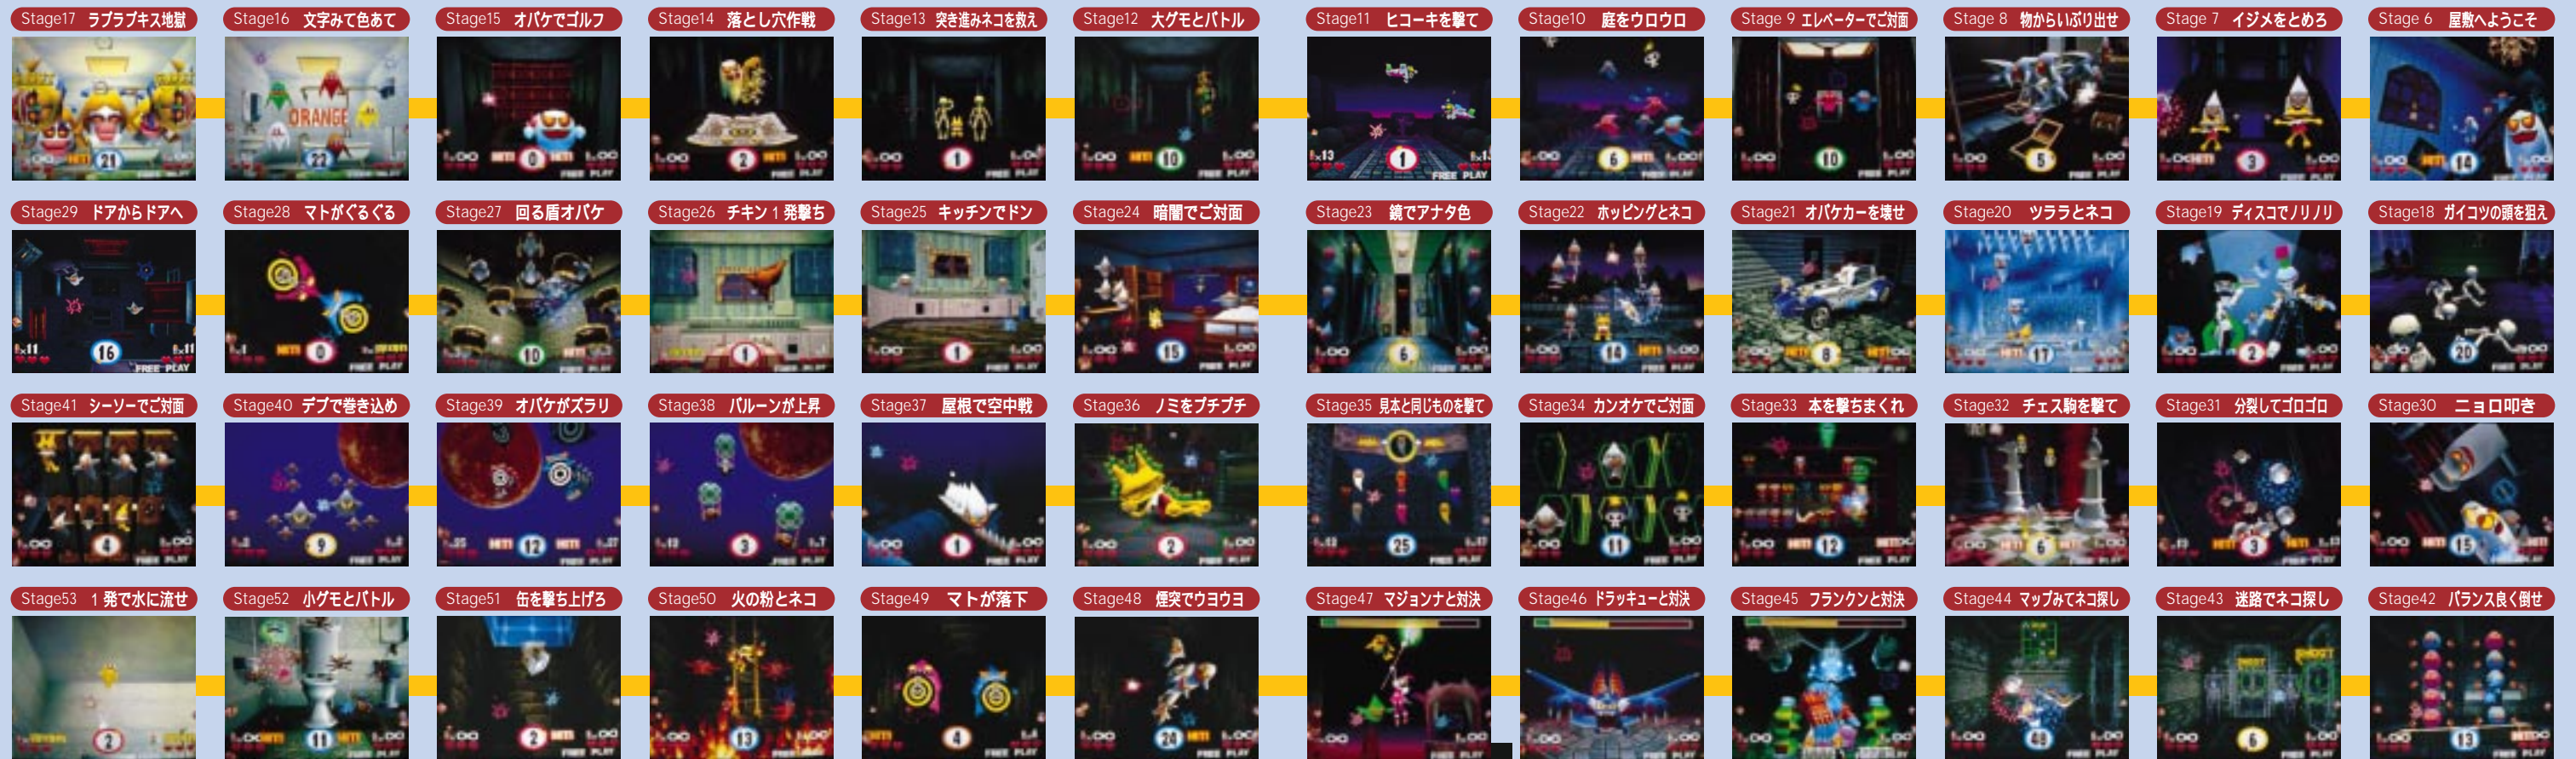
Stage17 ラブラブキス地獄
Stage16 文字みて色あて
Stage15 オバケでゴルフ
Stage14 落とし穴作戦
Stage13 突き進みネコを救え
Stage12 大グモとバトル
Stage11 ヒコーキを撃て
Stage10 庭をウロウロ
Stage 9 エレベーターでご対面
Stage 8 物からいぶり出せ
Stage 7 イジメをとめろ
Stage 6 屋敷へようこそ

Stage29 ドアからドアへ
Stage28 マトがぐるぐる
Stage27 回る盾オバケ
Stage26 チキン1発撃ち
Stage25 キッチンでドン
Stage24 暗闇でご対面
Stage23 鏡でアナタ色
Stage22 ホッピングとネコ
Stage21 オバケカーを壊せ
Stage20 ツララとネコ
Stage19 ディスコでノリノリ
Stage18 ガイコツの頭を狙え

Stage41 シーソーでご対面
Stage40 デブで巻き込め
Stage39 オバケがズラリ
Stage38 バルーンが上昇
Stage37 屋根で空中戦
Stage36 ノミをプチプチ
Stage35 見本と同じものを撃て
Stage34 カンオケでご対面
Stage33 本を撃ちまくれ
Stage32 チェス駒を撃て
Stage31 分裂してゴロゴロ
Stage30 ニョロ叩き

Stage53 1発で水に流せ
Stage52 小グモとバトル
Stage51 缶を撃ち上げろ
Stage50 火の粉とネコ
Stage49 マトが落下
Stage48 煙突でウヨウヨ
Stage47 マジョンナと対決
Stage46 ドラッキューと対決
Stage45 フランクンと対決
Stage44 マップみてネコ探し
Stage43 迷路でネコ探し
Stage42 バランス良く倒せ